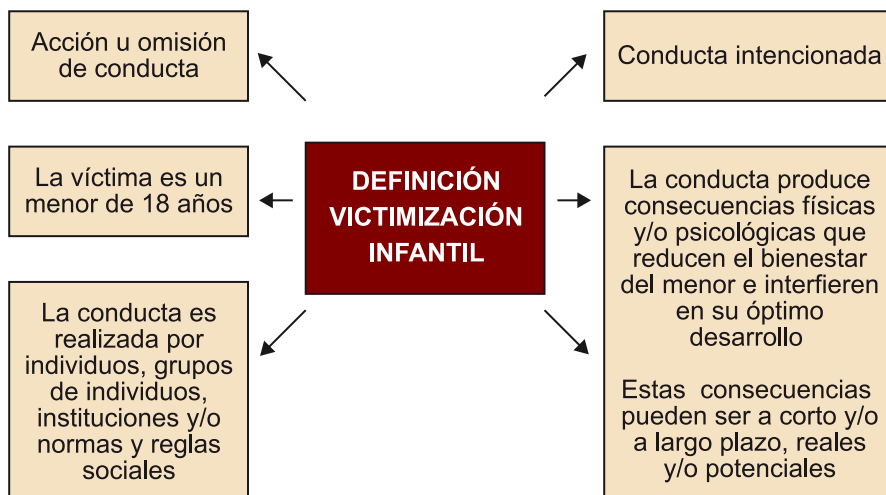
Acción u omisión de conducta

Conducta intencionada

La víctima es un menor de 18 años

DEFINICIÓN VICTIMIZACIÓN INFANTIL

La conducta produce consecuencias físicas y/o psicológicas que reducen el bienestar del menor e interfieren en su óptimo desarrollo

Estas consecuencias pueden ser a corto y/o a largo plazo, reales y/o potenciales

La conducta es realizada por individuos, grupos de individuos, instituciones y/o normas y reglas sociales